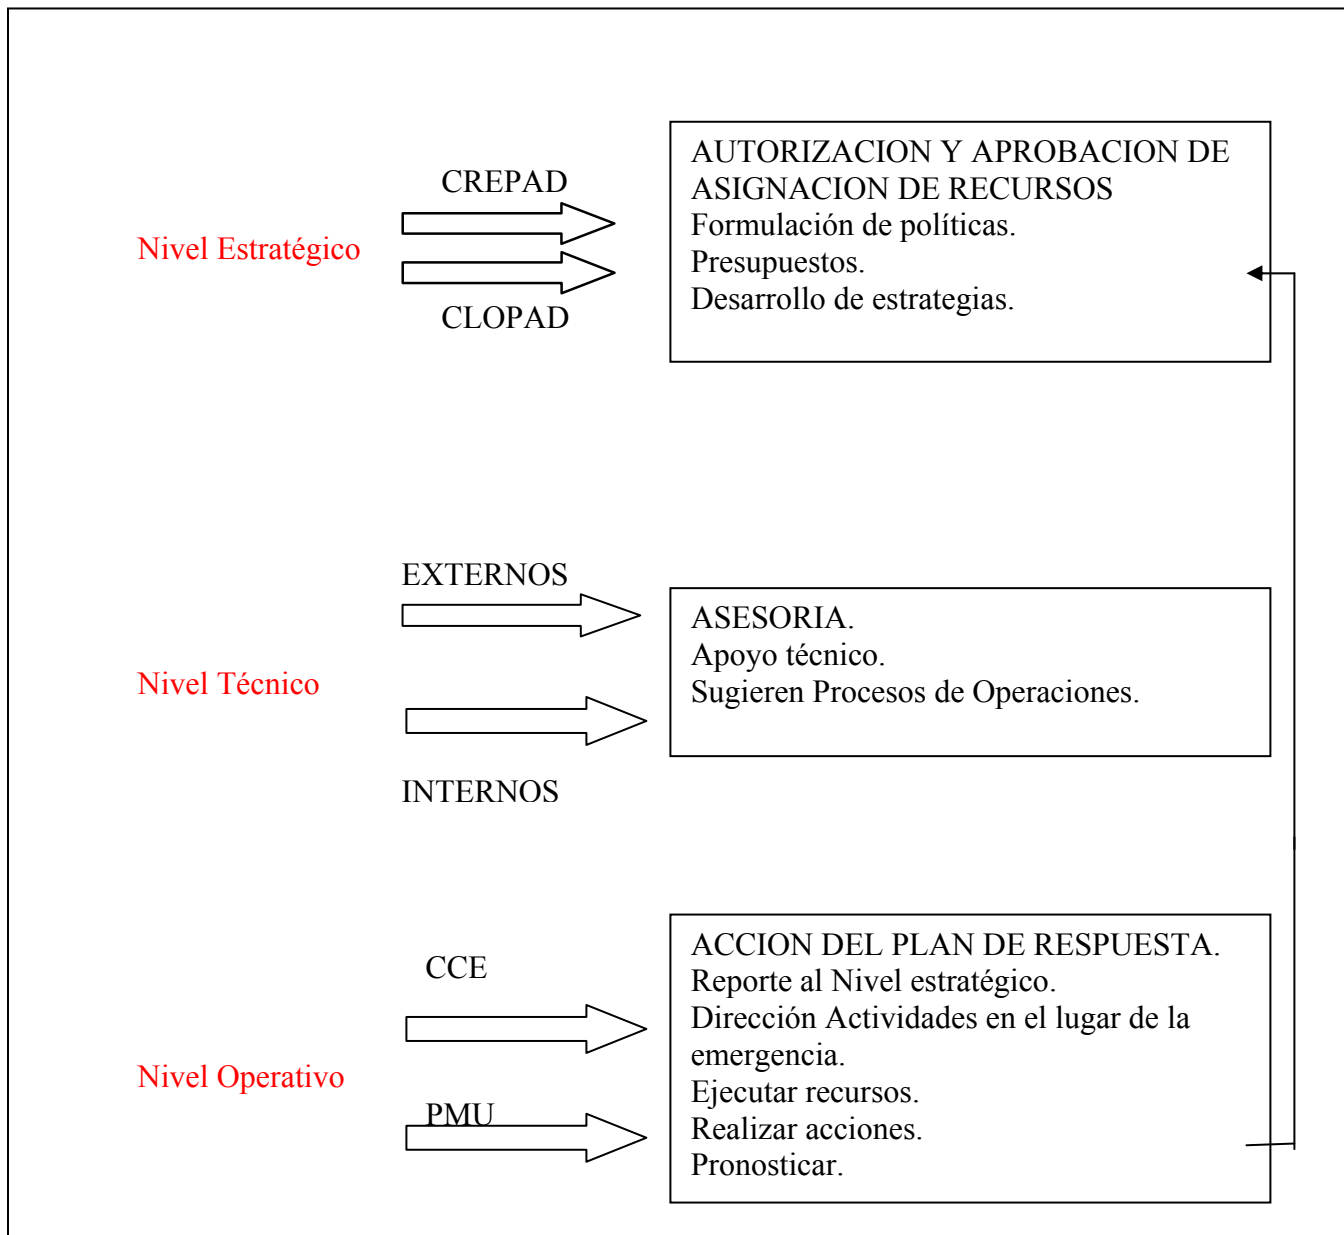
Nivel Estratégico

CREPAD

CLOPAD

AUTORIZACION Y APROBACION DE ASIGNACION DE RECURSOS
Formulación de políticas.
Presupuestos.
Desarrollo de estrategias.

Nivel Técnico

EXTERNOS

INTERNOS

ASESORIA.
Apoyo técnico.
Sugieren Procesos de Operaciones.

Nivel Operativo

CCE

PMU

ACCION DEL PLAN DE RESPUESTA.
Reporte al Nivel estratégico.
Dirección Actividades en el lugar de la emergencia.
Ejecutar recursos.
Realizar acciones.
Pronosticar.